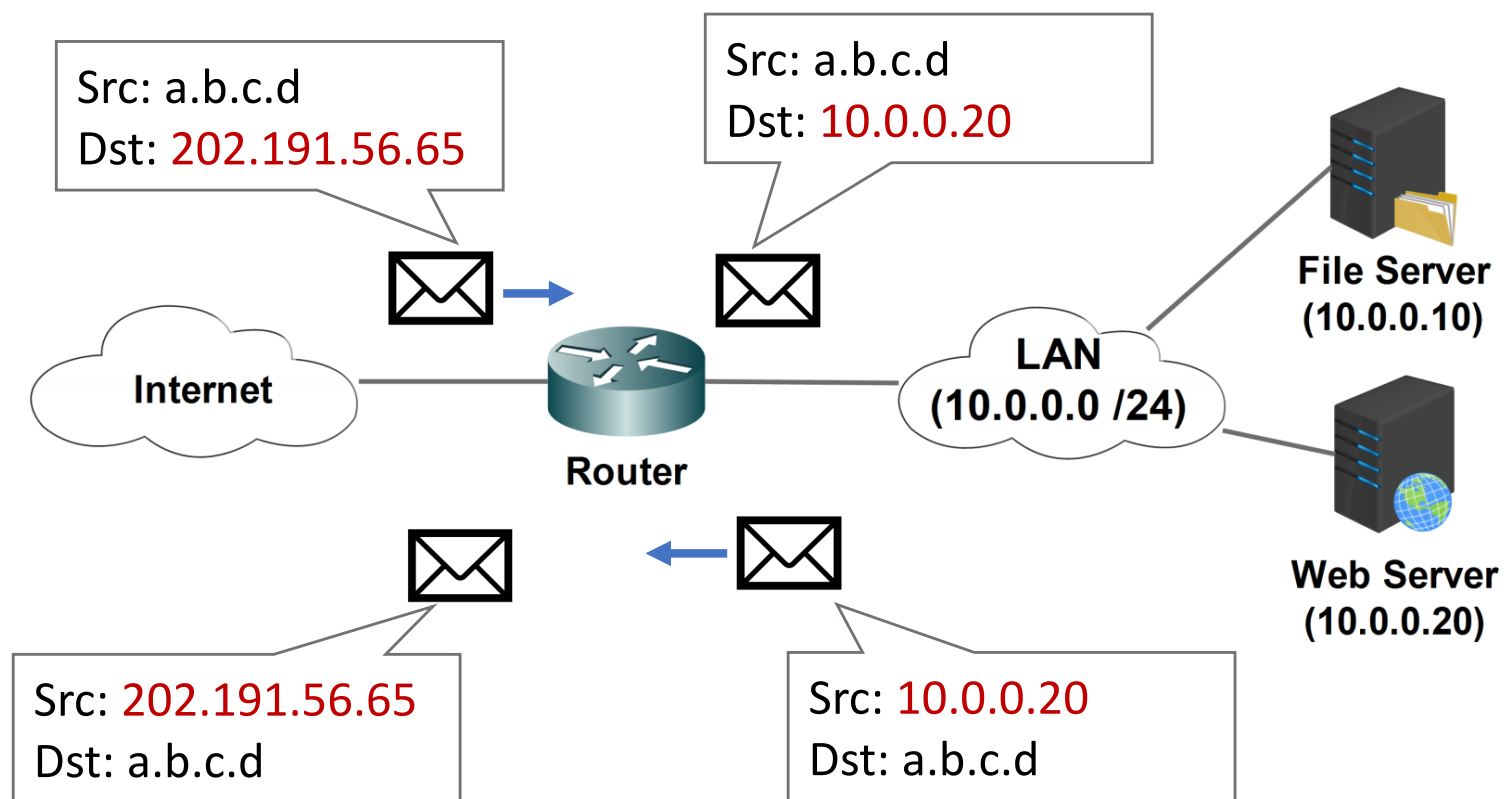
Src: a.b.c.d
Dst: 202.191.56.65

Src: a.b.c.d
Dst: 10.0.0.20

File Server
(10.0.0.10)

Internet

Router

LAN
(10.0.0.0 /24)

Web Server
(10.0.0.20)

Src: 202.191.56.65
Dst: a.b.c.d

Src: 10.0.0.20
Dst: a.b.c.d